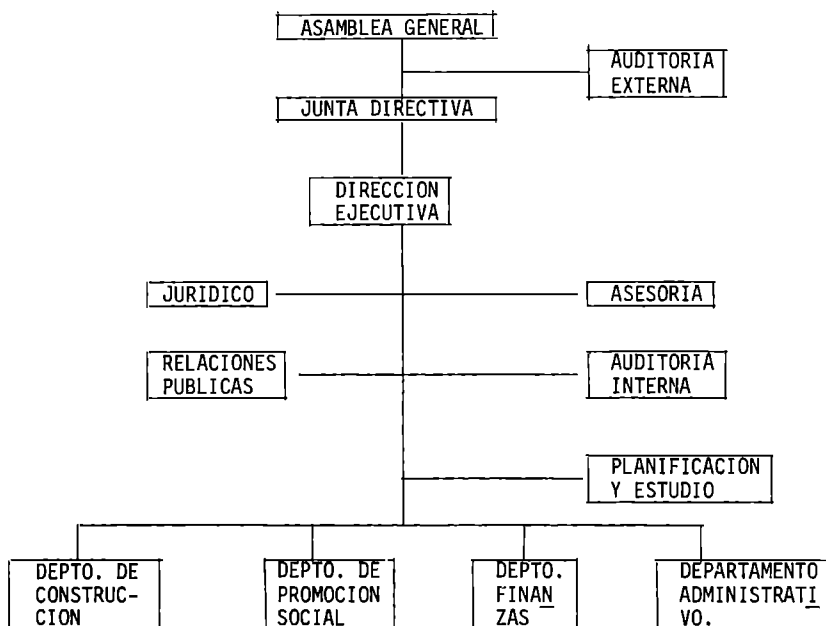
ASAMBLEA GENERAL

AUDITORIA EXTERNA

JUNTA DIRECTIVA

DIRECCION EJECUTIVA

JURIDICO

ASESORIA

RELACIONES PUBLICAS

AUDITORIA INTERNA

PLANIFICACION Y ESTUDIO

DEPTO. DE CONSTRUCCION

DEPTO. DE PROMOCION SOCIAL

DEPTO. FINANZAS

DEPARTAMENTO ADMINISTRATIVO.